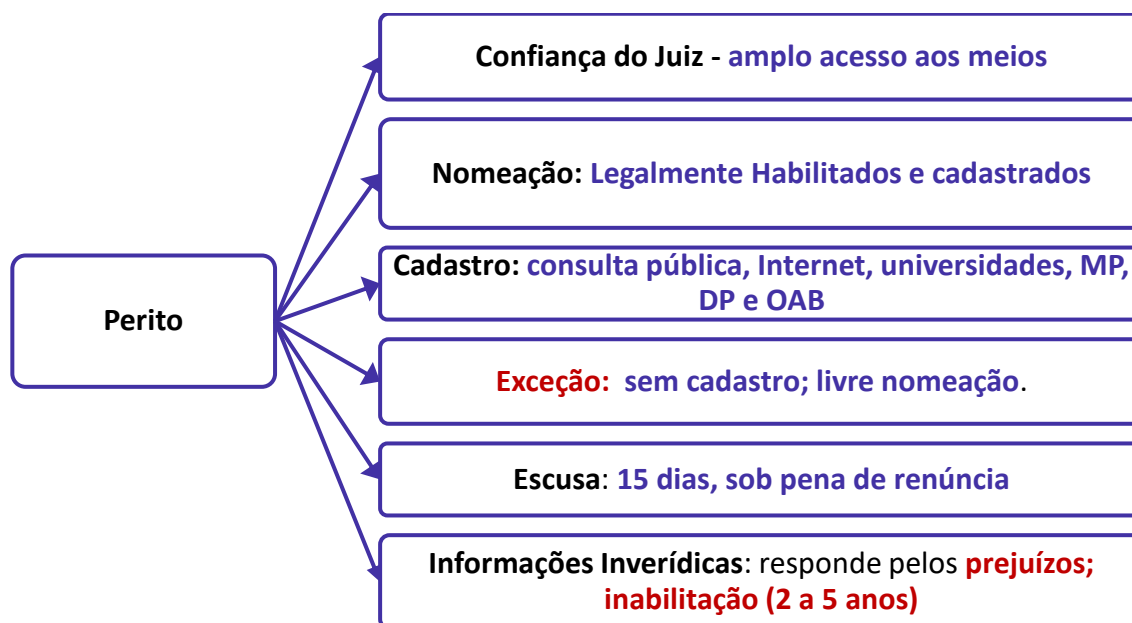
Perito

Confiança do Juiz - amplo acesso aos meios

Nomeação: Legalmente Habilitados e cadastrados

Cadastro: consulta pública, Internet, universidades, MP, DP e OAB

Exceção: sem cadastro; livre nomeação.

Escusa: 15 dias, sob pena de renúncia

Informações Inverídicas: responde pelos prejuízos; inabilitação (2 a 5 anos)